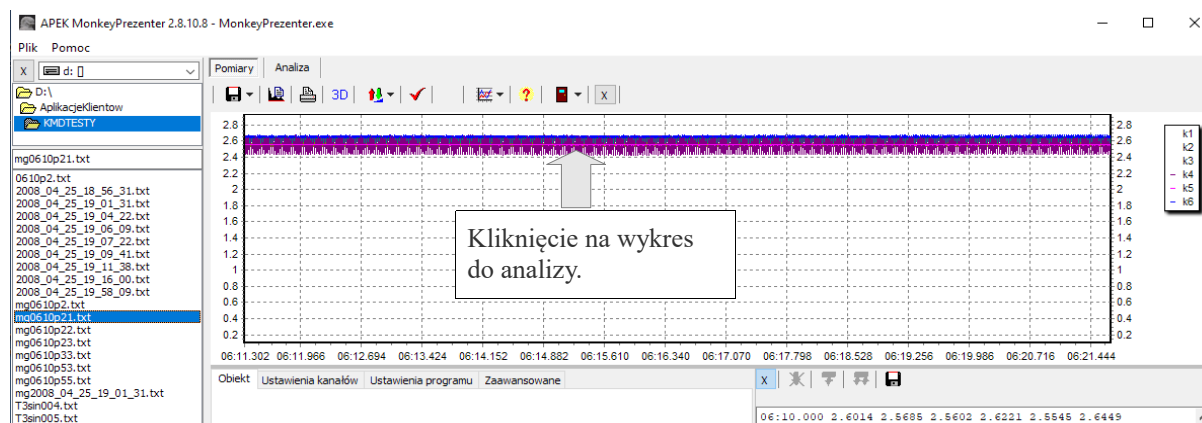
APEK MonkeyPrezenter 2.8.10.8 - MonkeyPrezenter.exe

Plik Pomoc

X d: []

D:\
AplikacjeKlientow
KMDTESTY

mg0610p21.txt

0610p2.txt
2008_04_25_18_56_31.txt
2008_04_25_19_01_31.txt
2008_04_25_19_04_22.txt
2008_04_25_19_06_09.txt
2008_04_25_19_07_22.txt
2008_04_25_19_09_41.txt
2008_04_25_19_11_38.txt
2008_04_25_19_16_00.txt
2008_04_25_19_58_09.txt
mg0610p2.txt
mg0610p21.txt
mg0610p22.txt
mg0610p23.txt
mg0610p33.txt
mg0610p53.txt
mg0610p55.txt
mg2008_04_25_19_01_31.txt
T3sin004.txt
T3sin005.txt

Pomiary Analiza

3D

X

| 2.8 | 2.6 | 2.4 | 2.2 | 2 | 1.8 | 1.6 | 1.4 | 1.2 | 1 | 0.8 | 0.6 | 0.4 | 0.2 |

Kliknięcie na wykres do analizy.

06:11.302 06:11.966 06:12.694 06:13.424 06:14.152 06:14.882 06:15.610 06:16.340 06:17.070 06:17.798 06:18.528 06:19.256 06:19.986 06:20.716 06:21.444

k1
k2
k3
k4
k5
k6

Obiekt Ustawienia kanałów Ustawienia programu Zaawansowane

X

06:10.000 2.6014 2.5685 2.5602 2.6221 2.5545 2.6449